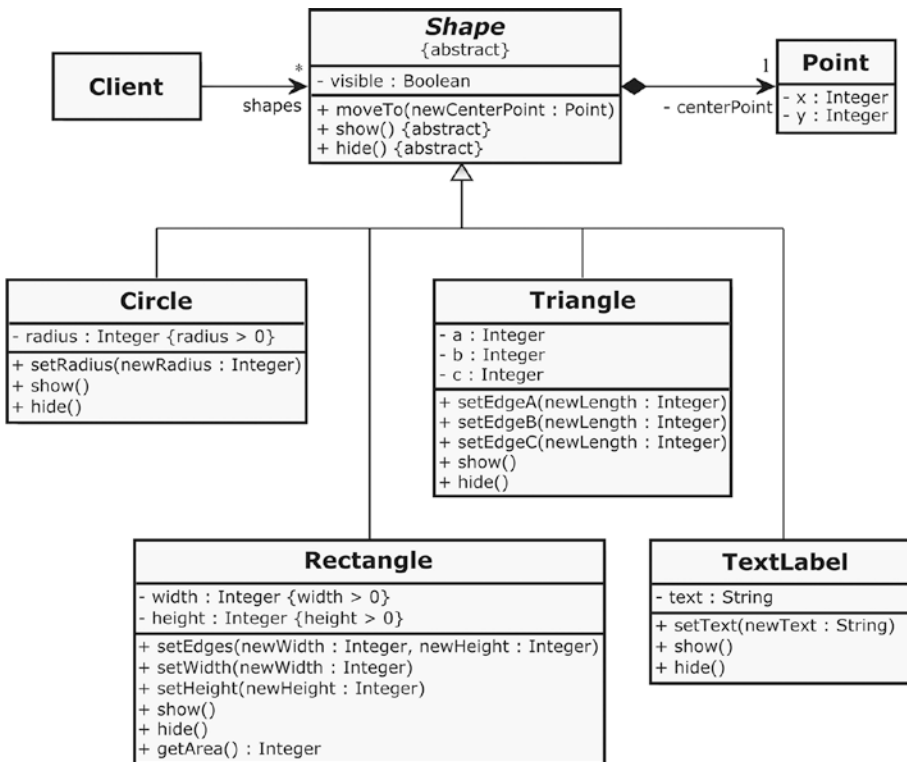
Client

shapes

*

Shape
{abstract}

- visible : Boolean

+ moveTo(newCenterPoint : Point)
+ show() {abstract}
+ hide() {abstract}

1

- centerPoint

Point

- x : Integer
- y : Integer

Circle

- radius : Integer {radius > 0}

+ setRadius(newRadius : Integer)
+ show()
+ hide()

Triangle

- a : Integer
- b : Integer
- c : Integer

+ setEdgeA(newLength : Integer)
+ setEdgeB(newLength : Integer)
+ setEdgeC(newLength : Integer)
+ show()
+ hide()

Rectangle

- width : Integer {width > 0}
- height : Integer {height > 0}

+ setEdges(newWidth : Integer, newHeight : Integer)
+ setWidth(newWidth : Integer)
+ setHeight(newHeight : Integer)
+ show()
+ hide()
+ getArea() : Integer

TextLabel

- text : String

+ setText(newText : String)
+ show()
+ hide()